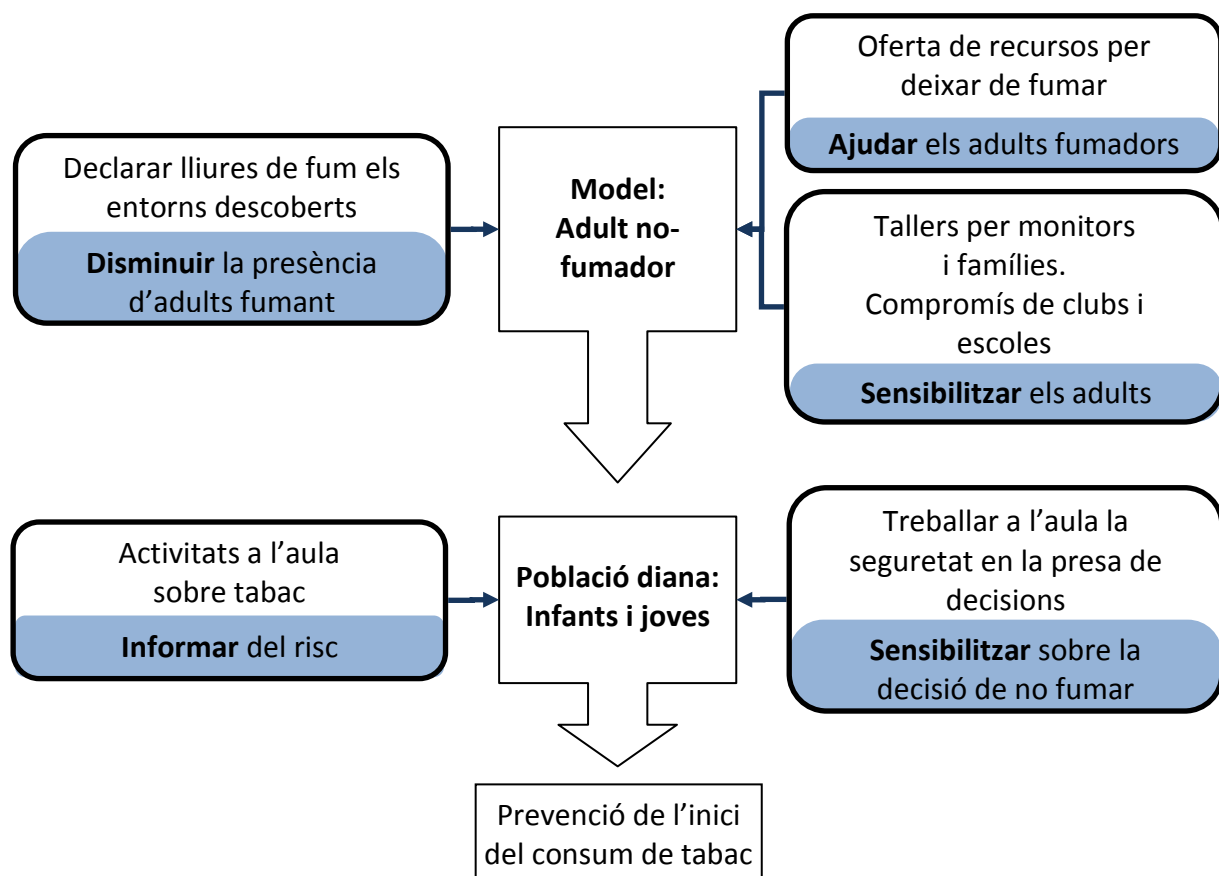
Declarar lliures de fum els entorns descoberts

Disminuir la presència d'adults fumant

Model: Adult no-fumador

Oferta de recursos per deixar de fumar

Ajudar els adults fumadors

Tallers per monitors i famílies. Compromís de clubs i escoles

Sensibilitzar els adults

Activitats a l'aula sobre tabac

Informar del risc

Població diana: Infants i joves

Treballar a l'aula la seguretat en la presa de decisions

Sensibilitzar sobre la decisió de no fumar

Prevenció de l'inici del consum de tabac